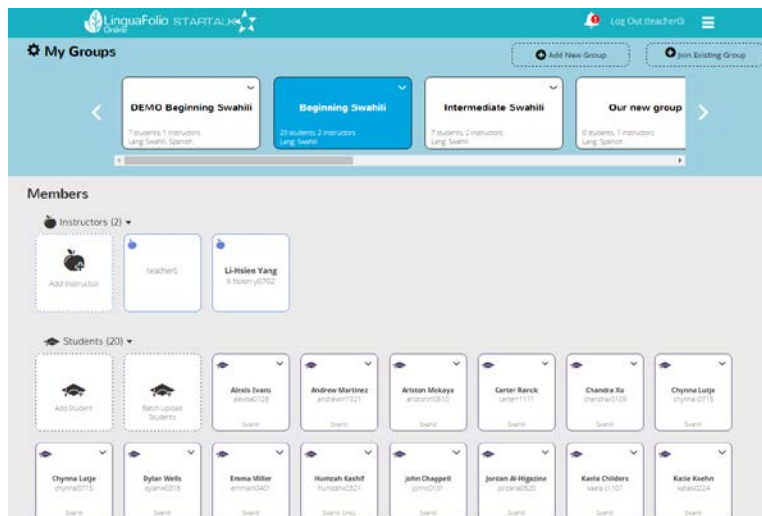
LinguaFolio Online STARTALK

Log Out (teacher0)

My Groups

Add New Group

Join Existing Group

DEMO Beginning Swahili
7 students, 1 instructors
Lang: Swahili, Spanish

Beginning Swahili
20 students, 2 instructors
Lang: Swahili

Intermediate Swahili
7 students, 2 instructors
Lang: Swahili

Our new group
0 students, 1 instructors
Lang: Spanish

Members

Instructors (2)

Add Instructor

teacher0

Li-Hsien Yang
li-hsien.y0702

Students (20)

Add Student

Batch Upload Students

Alexis Evans
alexise0128
Swahili

Andrew Martinez
andrewm1021
Swahili

Ariston Mckaya
aristonm0610
Swahili

Carter Ranck
carterr1111
Swahili

Chandra Xu
chandrax0109
Swahili

Chynna Lutje
chynnal0715
Swahili

Chynna Lutje
chynnal0715
Swahili

Dylan Wells
dylanw0316
Swahili

Emma Miller
emmam0401
Swahili

Humzah Kashif
humzahk0321
Swahili, Urdu

John Chappell
johnc0131
Swahili

Jordan Al-Higazine
jordana0620
Swahili

Kaela Childers
kaelac1101
Swahili

Katie Koehn
katiek0224
Swahili